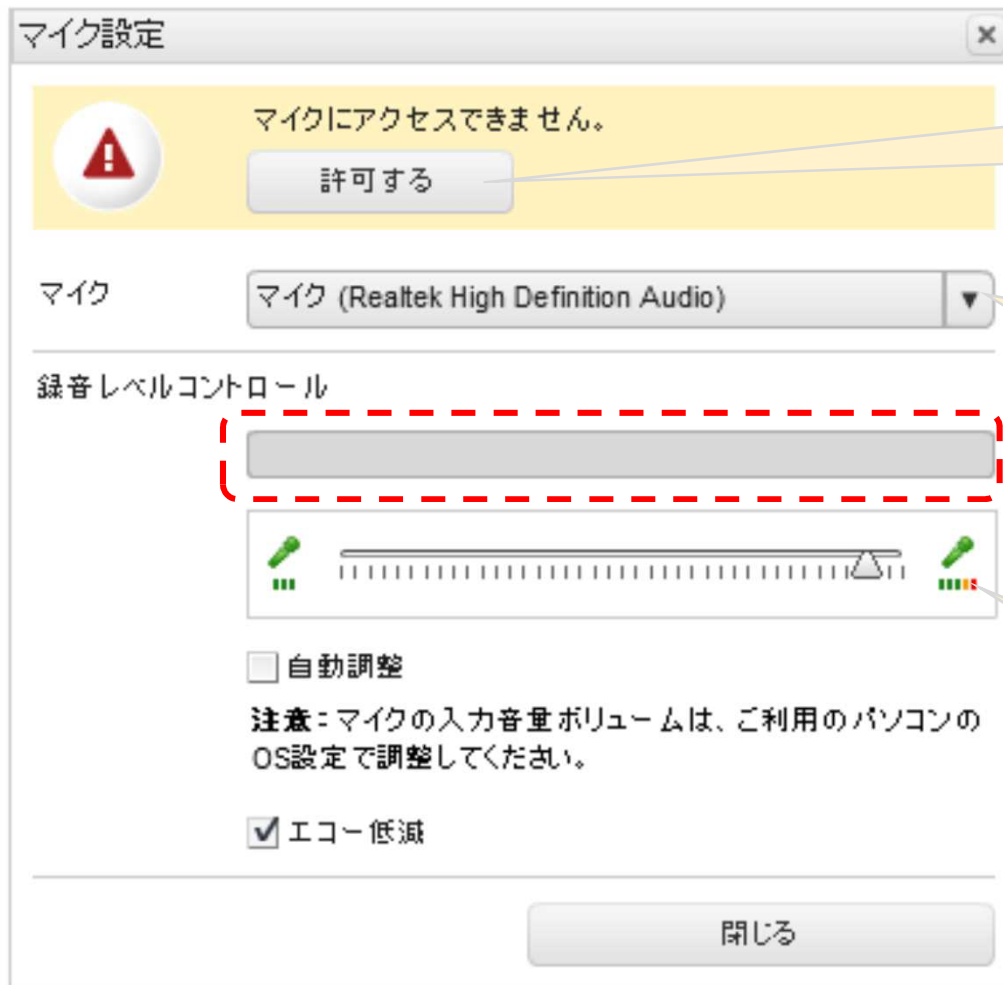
マイク設定

×

マイクにアクセスできません。

許可する

マイク

マイク (Realtek High Definition Audio)

録音レベルコントロール

自動調整

注意：マイクの入力音量ボリュームは、ご利用のパソコンのOS設定で調整してください。

エコー低減

閉じる